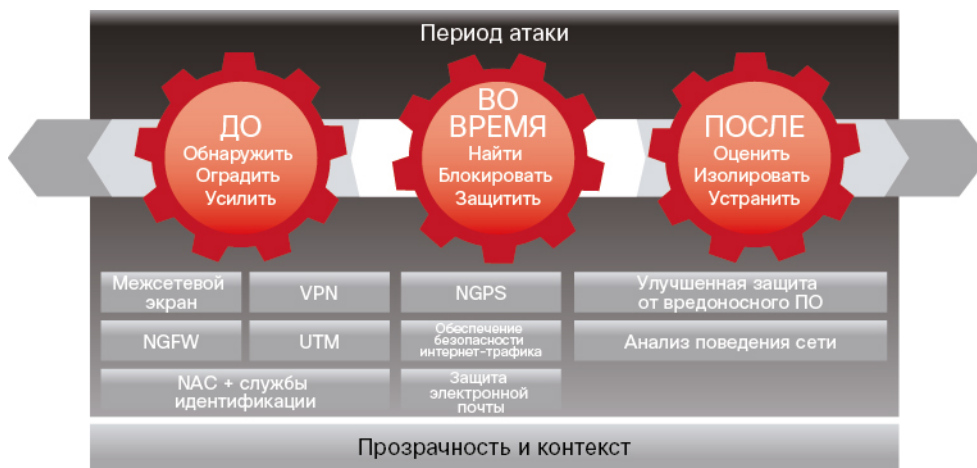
Период атаки

ДО
Обнаружить
Оградить
Усилить

ВО ВРЕМЯ
Найти
Блокировать
Защитить

ПОСЛЕ
Оценить
Изолировать
Устранить

Межсетевой экран

VPN

NGFW

UTM

NAC + службы идентификации

NGPS

Обеспечение безопасности интернет-трафика

Защита электронной почты

Улучшенная защита от вредоносного ПО

Анализ поведения сети

Прозрачность и контекст